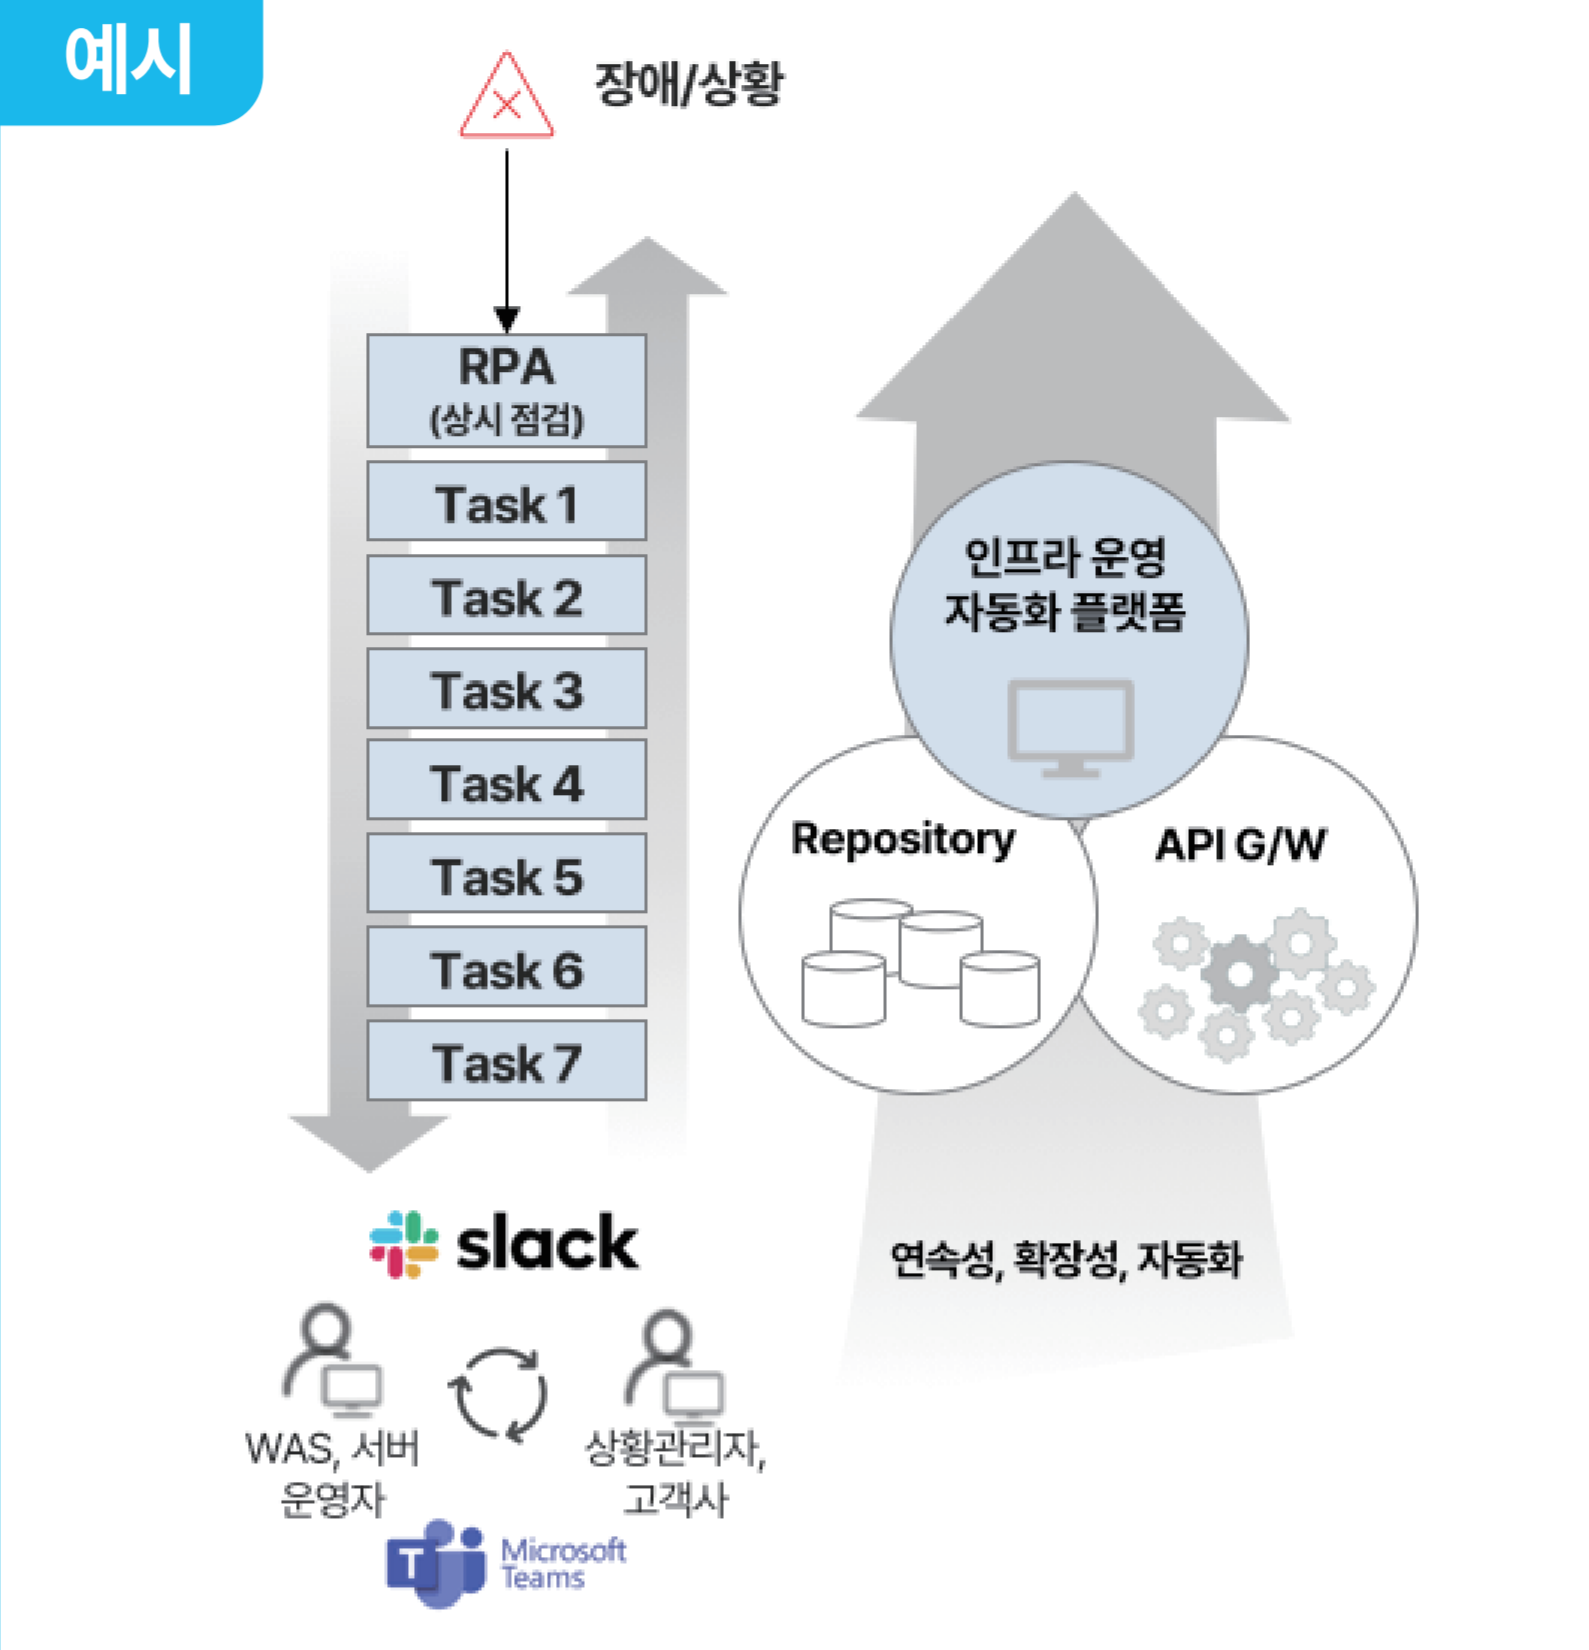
예시

장애/상황

RPA
(상시 점검)

Task 1

Task 2

Task 3

Task 4

Task 5

Task 6

Task 7

slack

WAS, 서버 운영자

상황관리자, 고객사

Microsoft Teams

인프라 운영 자동화 플랫폼

Repository

API G/W

연속성, 확장성, 자동화